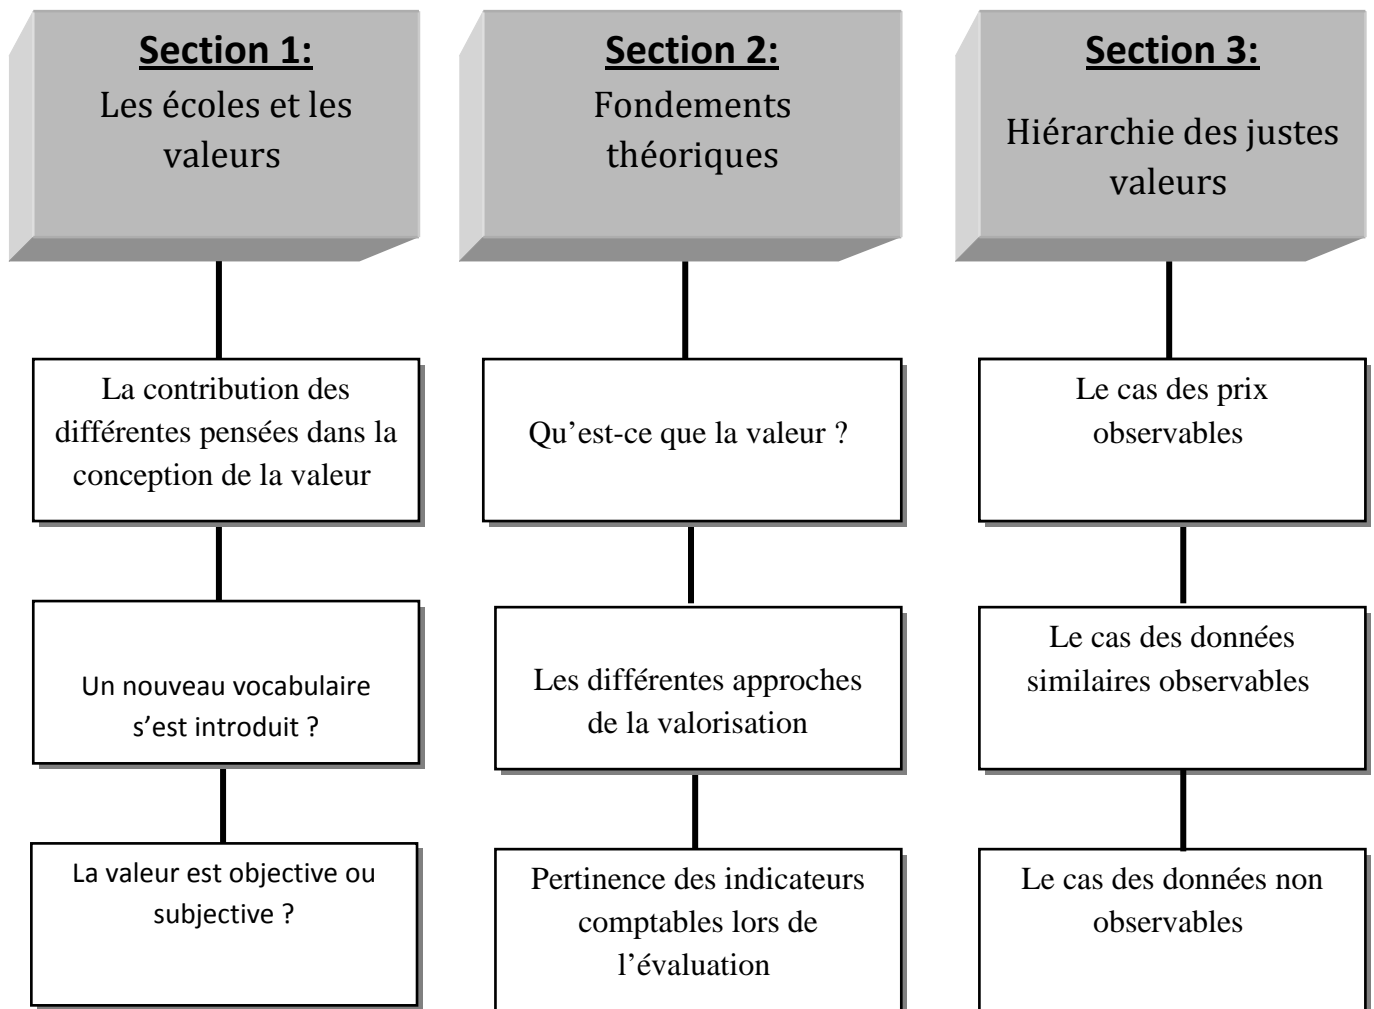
Section 1:
Les écoles et les valeurs

La contribution des différentes pensées dans la conception de la valeur

Un nouveau vocabulaire s'est introduit ?

La valeur est objective ou subjective ?

Section 2:
Fondements théoriques

Qu'est-ce que la valeur ?

Les différentes approches de la valorisation

Pertinence des indicateurs comptables lors de l'évaluation

Section 3:
Hiérarchie des justes valeurs

Le cas des prix observables

Le cas des données similaires observables

Le cas des données non observables